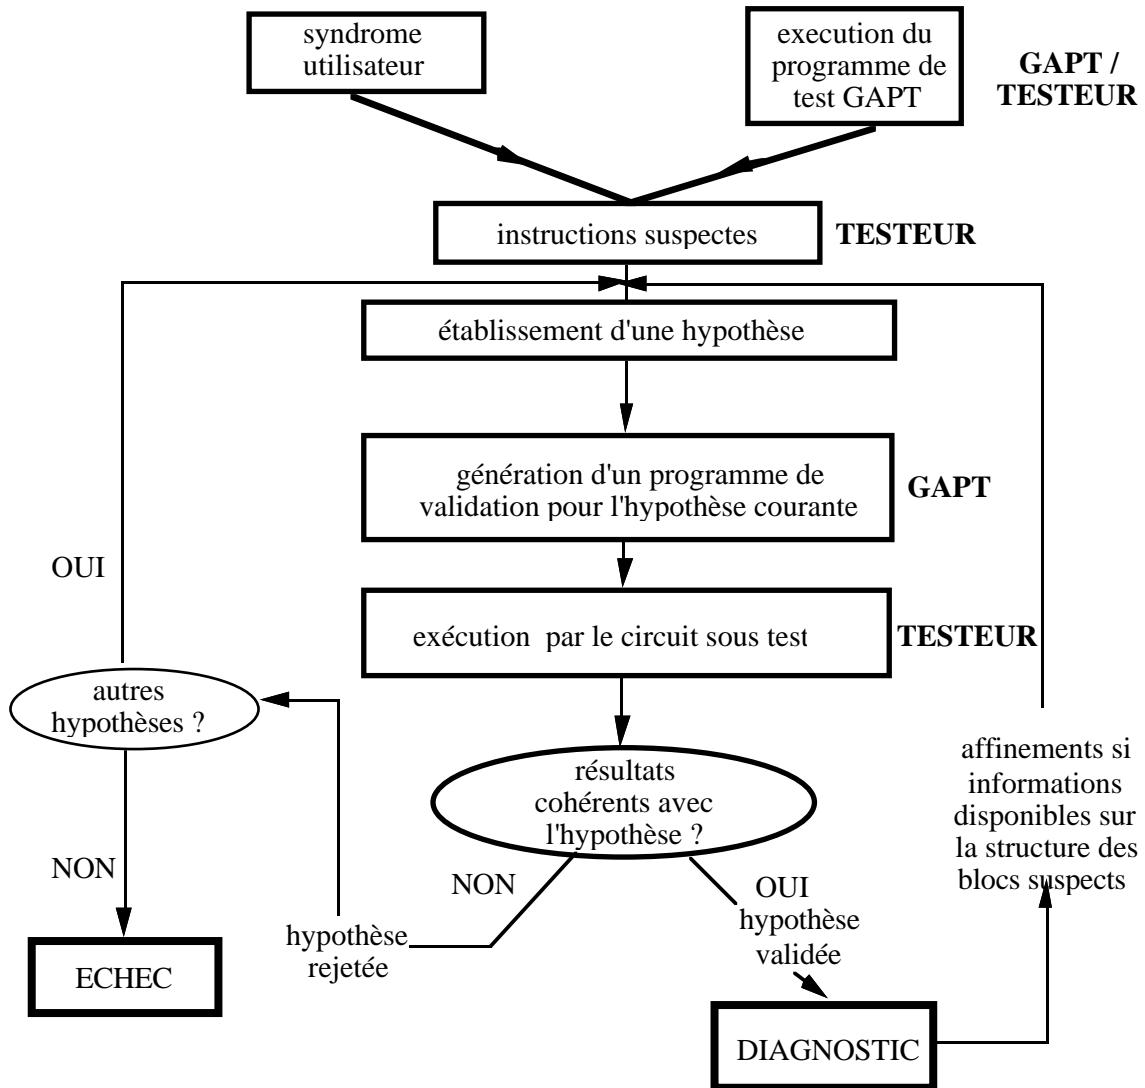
syndrome utilisateur

execution du programme de test GAPT

GAPT / TESTEUR

instructions suspectes

TESTEUR

établissement d'une hypothèse

génération d'un programme de validation pour l'hypothèse courante

GAPT

OUI

exécution par le circuit sous test

TESTEUR

autres hypothèses ?

résultats cohérents avec l'hypothèse ?

affinements si informations disponibles sur la structure des blocs suspects

NON

NON

OUI hypothèse validée

hypothèse rejetée

ECHEC

DIAGNOSTIC